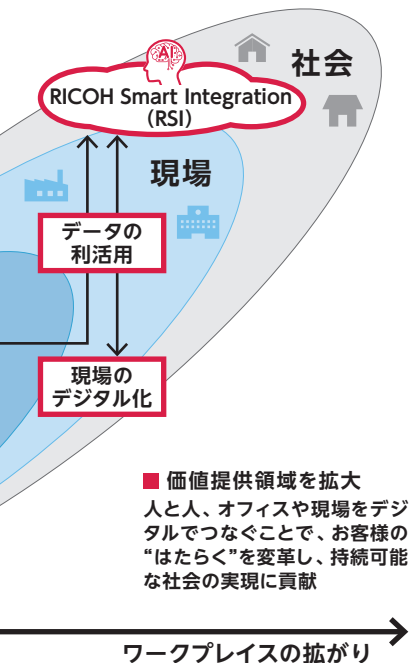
AI

社会

RICOH Smart Integration (RSI)

現場

データの利活用

現場のデジタル化

■ 価値提供領域を拡大

人と人、オフィスや現場をデジタルでつなぐことで、お客様の“はたらく”を変革し、持続可能な社会の実現に貢献

ワークプレイスの拡がり